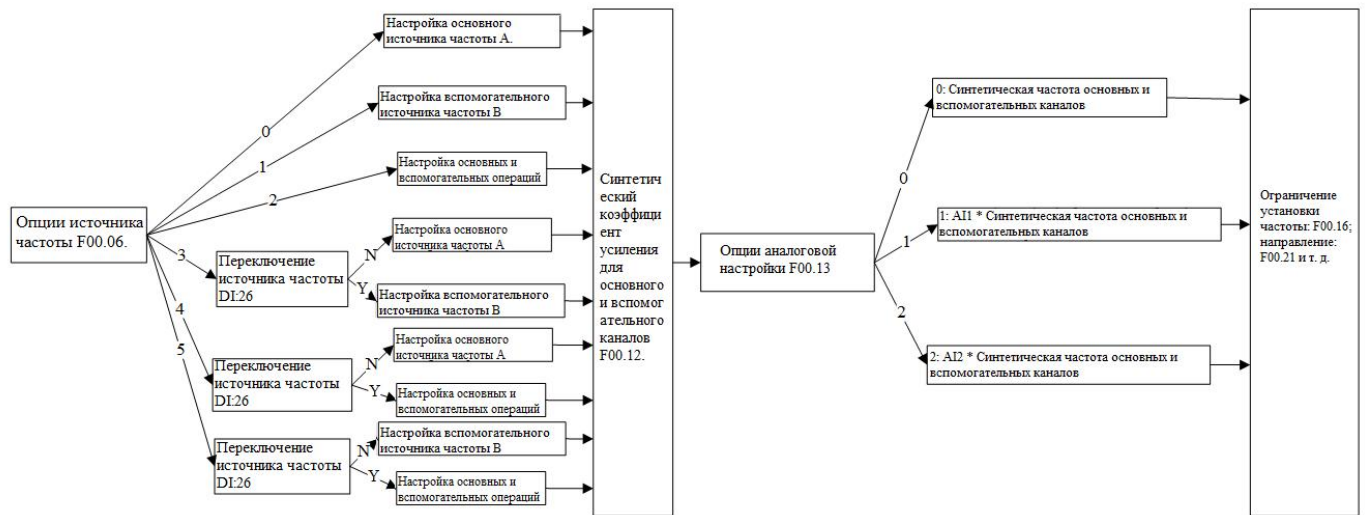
Опции источника частоты F00.06.

0

1

2

3

4

5

Настройка основного источника частоты А.

Настройка вспомогательного источника частоты В

Настройка основных и вспомогательных операций

Переключение источника частоты DI:26

N

Y

Настройка основного источника частоты А

Настройка вспомогательного источника частоты В

Переключение источника частоты DI:26

N

Y

Настройка основного источника частоты А

Настройка основных и вспомогательных операций

Переключение источника частоты DI:26

N

Y

Настройка вспомогательного источника частоты В

Настройка основных и вспомогательных операций

Синтетический коэффициент усиления для основного и вспомогательного каналов F00.12.

Опции аналоговой настройки F00.13

0

1

2

0: Синтетическая частота основных и вспомогательных каналов

1: AI1 * Синтетическая частота основных и вспомогательных каналов

2: AI2 * Синтетическая частота основных и вспомогательных каналов

Ограничение установки частоты: F00.16; направление: F00.21 и т. д.